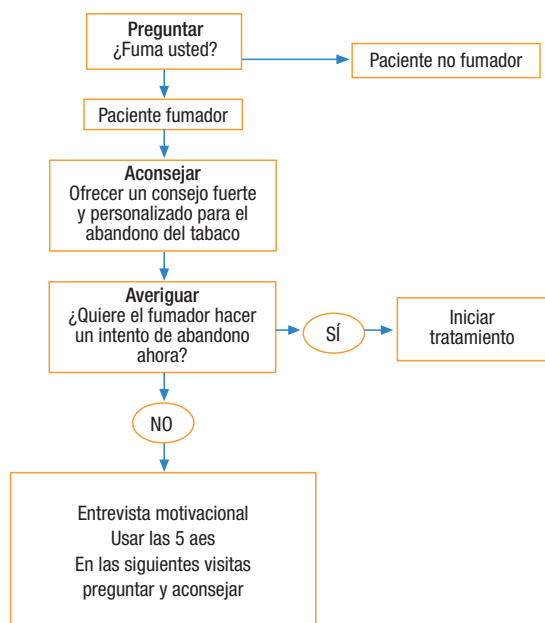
Preguntar
¿Fuma usted?

Paciente no fumador

Paciente fumador

Aconsejar
Ofrecer un consejo fuerte y personalizado para el abandono del tabaco

Averiguar
¿Quiere el fumador hacer un intento de abandono ahora?

SÍ

Iniciar tratamiento

NO

Entrevista motivacional
Usar las 5 aes
En las siguientes visitas preguntar y aconsejar